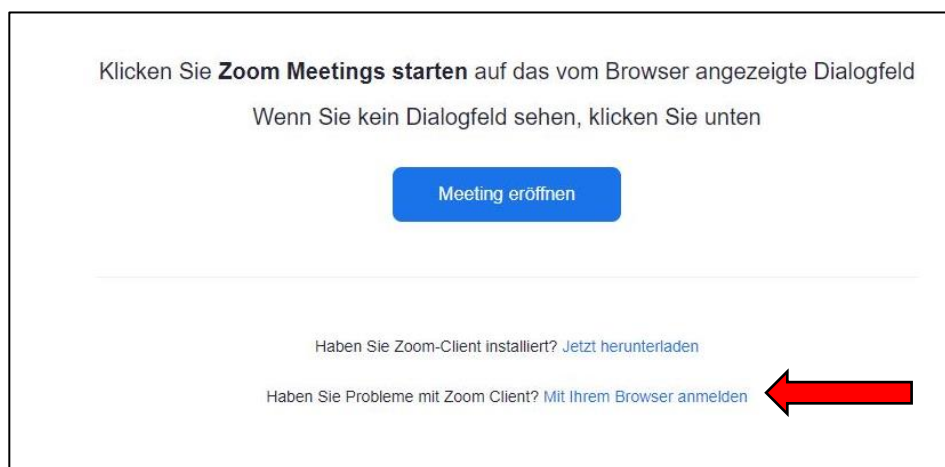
Klicken Sie **Zoom Meetings starten** auf das vom Browser angezeigte Dialogfeld

Wenn Sie kein Dialogfeld sehen, klicken Sie unten

Meeting eröffnen

Haben Sie Zoom-Client installiert? Jetzt herunterladen

Haben Sie Probleme mit Zoom Client? Mit Ihrem Browser anmelden